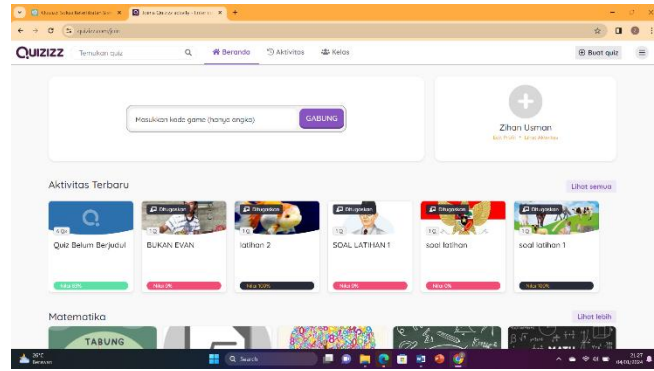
QUIZIZZ Temukan kuis Beranda Aktivitas Kelas Buat kuis

Masukkan kode game (hanya angka) GABUNG

Zihan Usman

Aktivitas Terbaru Lihat semua

Quiz Belum Berjudul

Ditugaskan
BUKAN EVAN
Nilai 0%

Ditugaskan
latihan 2
Nilai 100%

Ditugaskan
SOAL LATIHAN 1
Nilai 0%

Ditugaskan
soal latihan
Nilai 0%

Ditugaskan
soal latihan 1
Nilai 100%

Matematika Lihat lebih

TABUNG

Search

31:27